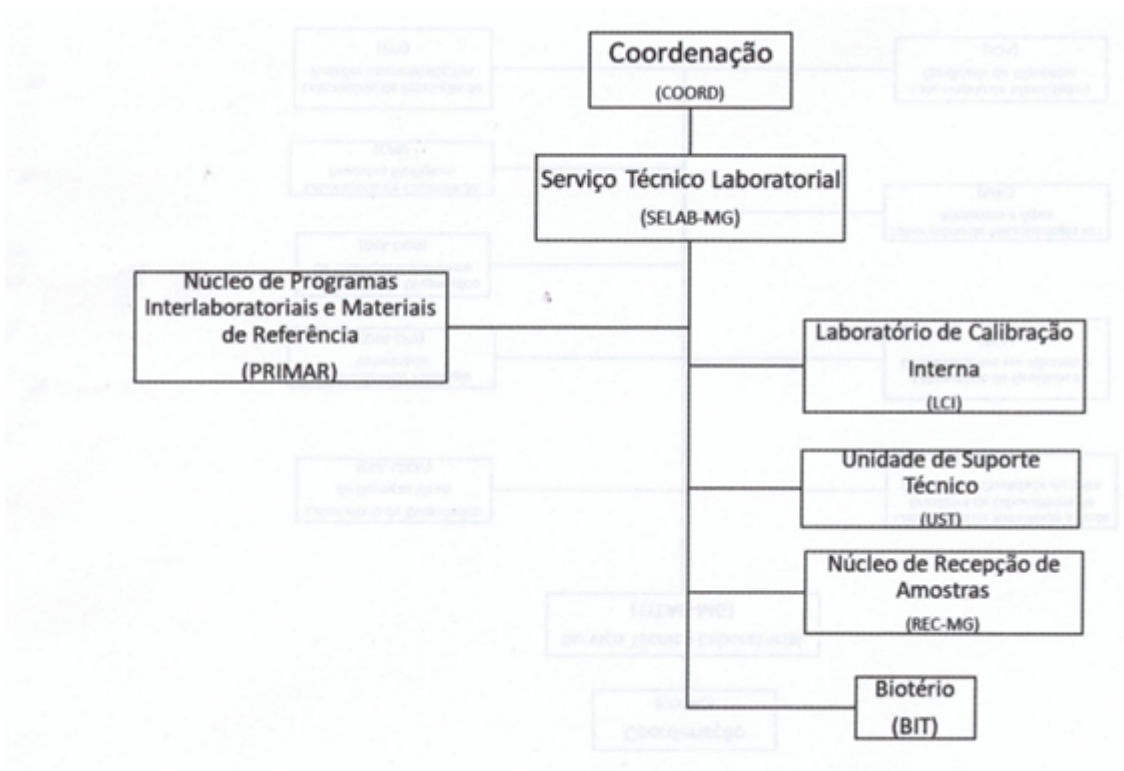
Coordenação
(COORD)

Serviço Técnico Laboratorial
(SELAB-MG)

Núcleo de Programas Interlaboratoriais e Materiais de Referência
(PRIMAR)

Laboratório de Calibração Interna
(LCI)

Unidade de Suporte Técnico
(UST)

Núcleo de Recepção de Amostras
(REC-MG)

Biotério
(BIT)